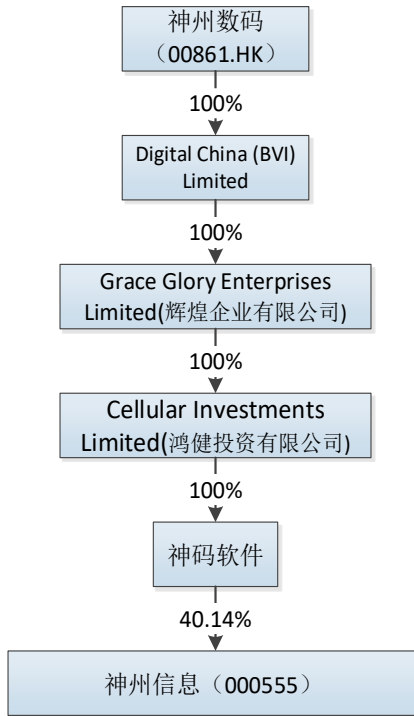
神州数码
（00861.HK）

100%

Digital China (BVI) Limited

100%

Grace Glory Enterprises Limited(辉煌企业有限公司)

100%

Cellular Investments Limited(鸿健投资有限公司)

100%

神码软件

40.14%

神州信息（000555）